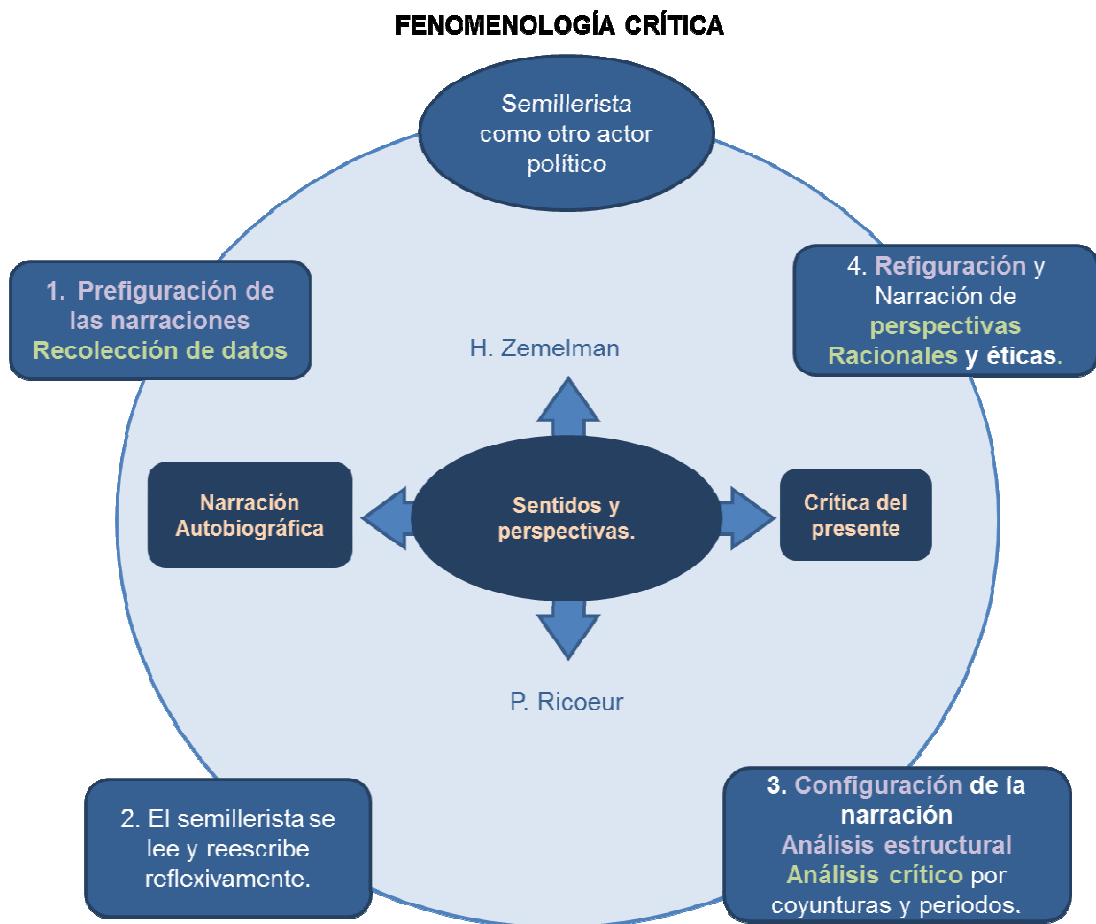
FENOMENOLOGÍA CRÍTICA

Semillerista como otro actor político

1. Prefiguración de las narraciones Recolección de datos

4. Refiguración y Narración de perspectivas Racionales y éticas.

H. Zemelman

Narración Autobiográfica

Sentidos y perspectivas.

Crítica del presente

P. Ricoeur

2. El semillerista se lee y reescribe reflexivamente.

3. Configuración de la narración Análisis estructural Análisis crítico por coyunturas y periodos.